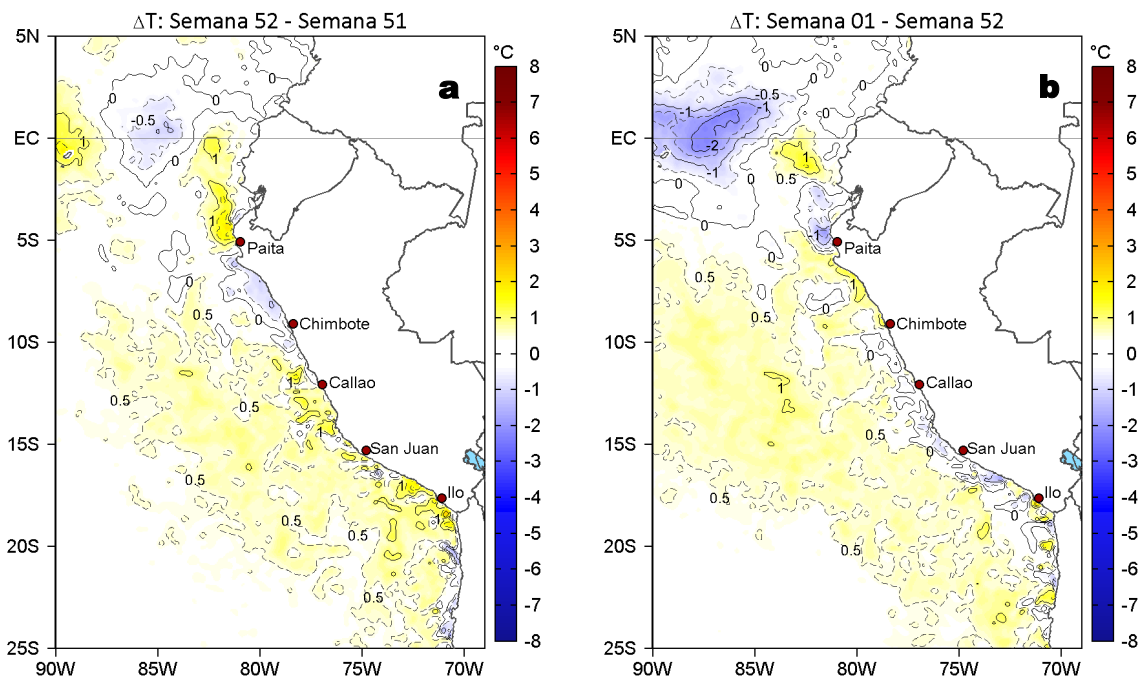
ΔT: Semana 52 - Semana 51

a

°C
8
7
6
5
4
3
2
1
0
-1
-2
-3
-4
-5
-6
-7
-8

5N
EC
5S
10S
15S
20S
25S

90W 85W 80W 75W 70W

0
0
-0.5
0
1
1
0
Paita
0
0.5
0
Chimbote
1
Callao
0.5
0.5
1
San Juan
0.5
1
Ilo
0.5
1
0.5
0.5

ΔT: Semana 01 - Semana 52

b

°C
8
7
6
5
4
3
2
1
0
-1
-2
-3
-4
-5
-6
-7
-8

5N
EC
5S
10S
15S
20S
25S

90W 85W 80W 75W 70W

0
0
-0.5
-1
-1
-1
-2
-1
0
1
0.5
0
0
-1
Paita
0
0.5
1
0.5
0
Chimbote
0
Callao
1
0.5
0
San Juan
0.5
Ilo
0
0.5